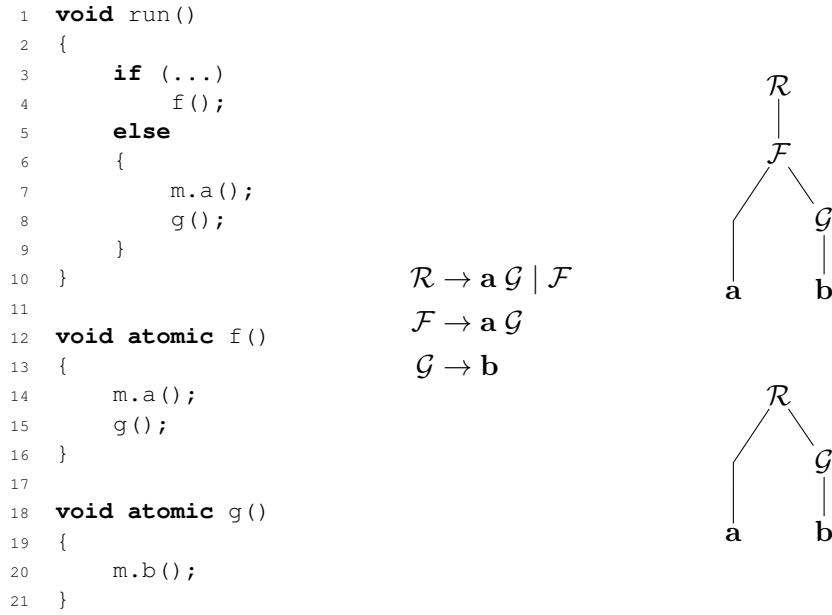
1 void run()
2 {
3     if (...)
4         f();
5     else
6     {
7         m.a();
8         g();
9     }
10 }
11
12 void atomic f()
13 {
14     m.a();
15     g();
16 }
17
18 void atomic g()
19 {
20     m.b();
21 }

$\mathcal{R} \to \mathbf{a}\,\mathcal{G} \mid \mathcal{F}$

$\mathcal{F} \to \mathbf{a}\,\mathcal{G}$

$\mathcal{G} \to \mathbf{b}$

$\mathcal{R}$

$\mathcal{F}$

$\mathcal{G}$

$\mathbf{a}$ $\mathbf{b}$

$\mathcal{R}$

$\mathcal{G}$

$\mathbf{a}$ $\mathbf{b}$